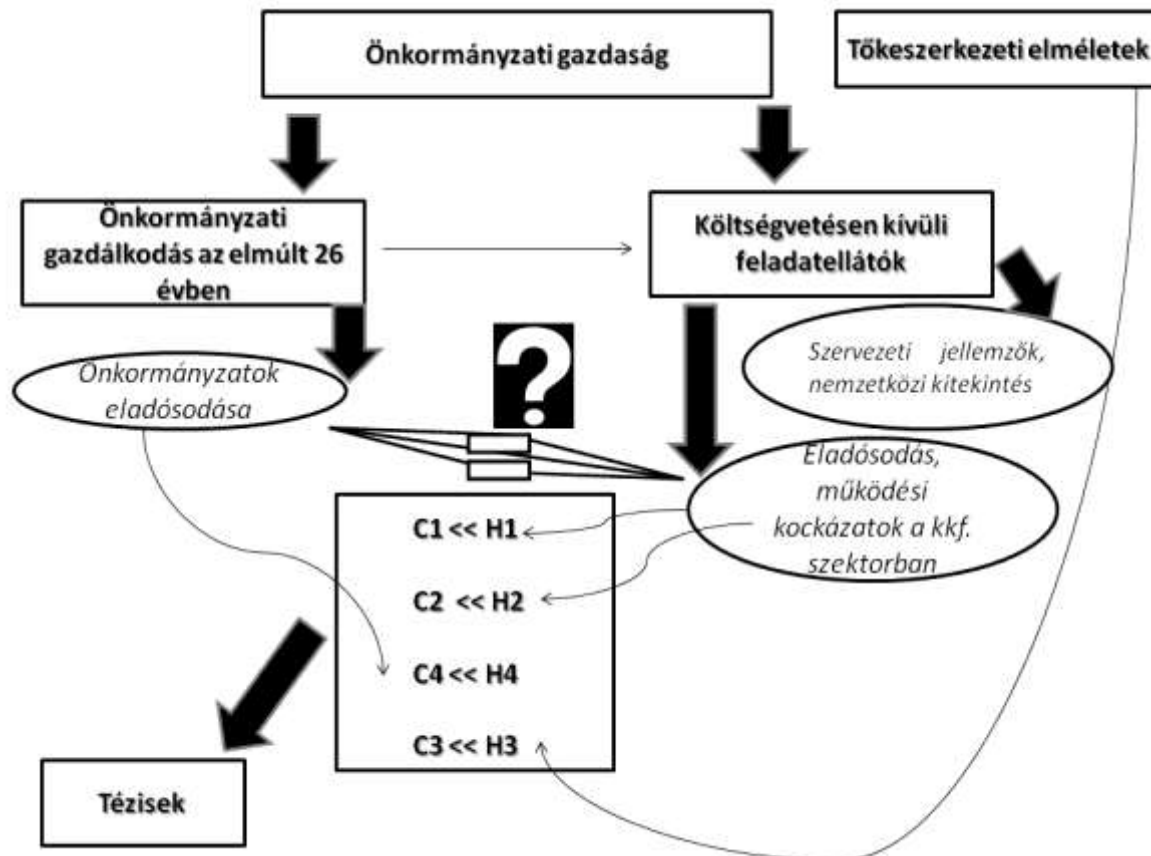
Önkormányzati gazdaság

Tőkeszerkezeti elméletek

Önkormányzati gazdálkodás az elmúlt 26 évben

Költségvetésen kívüli feladatellátók

Szervezeti jellemzők, nemzetközi kitekintés

Önkormányzatok eladósodása

?

Eladósodás, működési kockázatok a kkf. szektorban

C1 << H1

C2 << H2

C4 << H4

C3 << H3

Tézisek